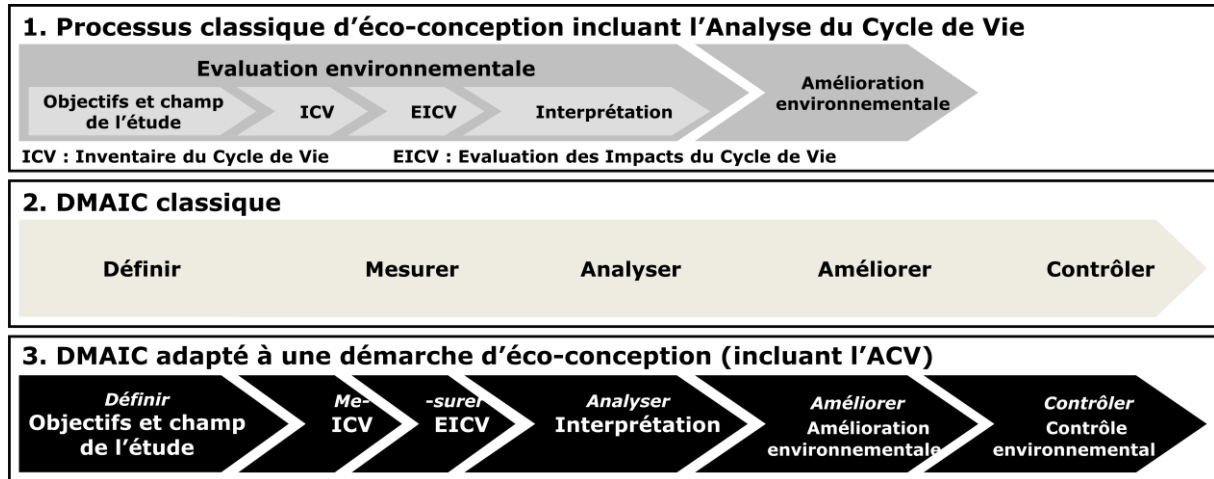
1. Processus classique d'éco-conception incluant l'Analyse du Cycle de Vie

Evaluation environnementale

Objectifs et champ de l'étude

ICV

EICV

Interprétation

Amélioration environnementale

ICV : Inventaire du Cycle de Vie

EICV : Evaluation des Impacts du Cycle de Vie

2. DMAIC classique

Définir

Mesurer

Analyser

Améliorer

Contrôler

3. DMAIC adapté à une démarche d'éco-conception (incluant l'ACV)

Définir
Objectifs et champ de l'étude

Me-
ICV

-surer
EICV

Analyser
Interprétation

Améliorer
Amélioration environnementale

Contrôler
Contrôle environnemental